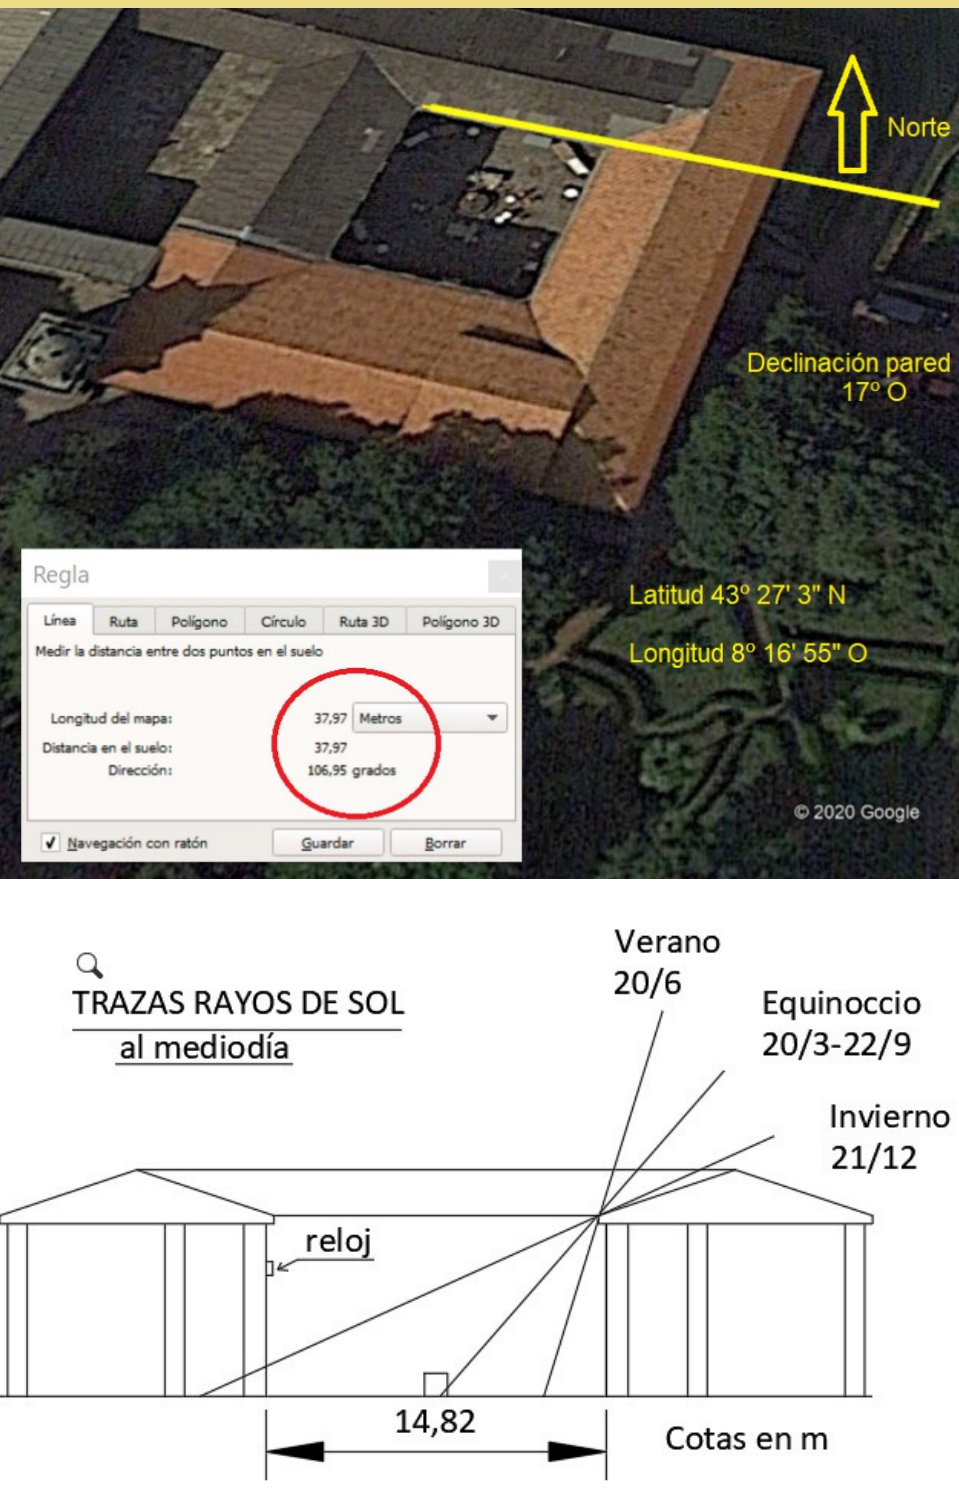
Norte

Declinación pared
17° O

Regla

Línea | Ruta | Polígono | Círculo | Ruta 3D | Polígono 3D

Medir la distancia entre dos puntos en el suelo

Longitud del mapa: 37,97 Metros
Distancia en el suelo: 37,97
Dirección: 106,95 grados

Navegación con ratón | Guardar | Borrar

Latitud 43° 27' 3" N

Longitud 8° 16' 55" O

© 2020 Google

TRAZAS RAYOS DE SOL
al mediodía

Verano
20/6

Equinoccio
20/3-22/9

Invierno
21/12

reloj

14,82

Cotas en m